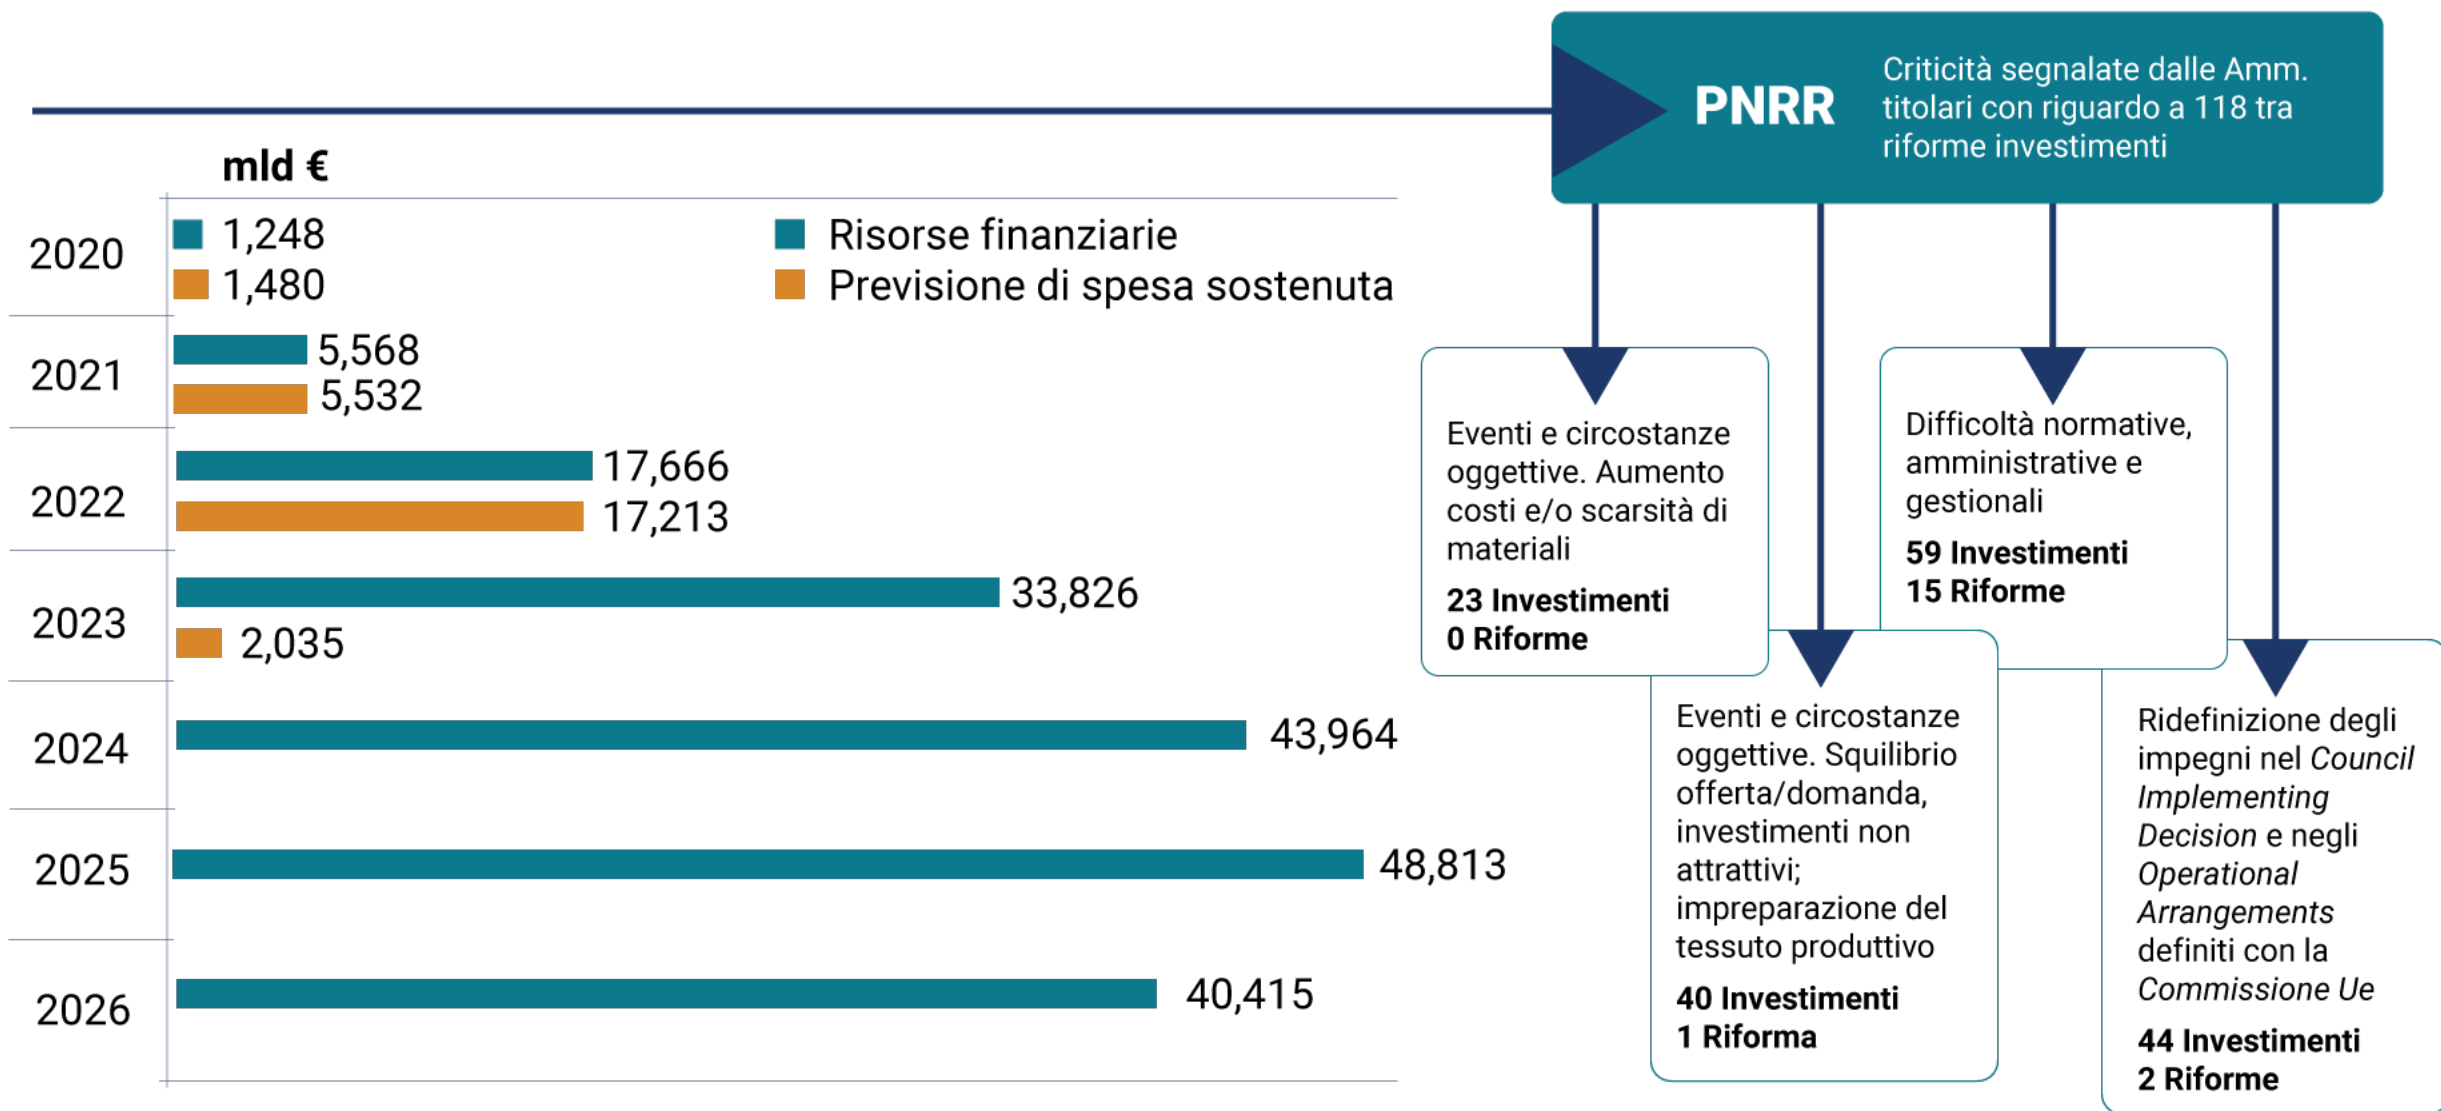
PNRR

Criticità segnalate dalle Amm. titolari con riguardo a 118 tra riforme investimenti

mld €

Risorse finanziarie
Previsione di spesa sostenuta

2020
1,248
1,480

2021
5,568
5,532

2022
17,666
17,213

2023
33,826
2,035

2024
43,964

2025
48,813

2026
40,415

Eventi e circostanze oggettive. Aumento costi e/o scarsità di materiali

**23 Investimenti**
**0 Riforme**

Difficoltà normative, amministrative e gestionali

**59 Investimenti**
**15 Riforme**

Eventi e circostanze oggettive. Squilibrio offerta/domanda, investimenti non attrattivi; impreparazione del tessuto produttivo

**40 Investimenti**
**1 Riforma**

Ridefinizione degli impegni nel *Council Implementing Decision* e negli *Operational Arrangements* definiti con la *Commissione Ue*

**44 Investimenti**
**2 Riforme**